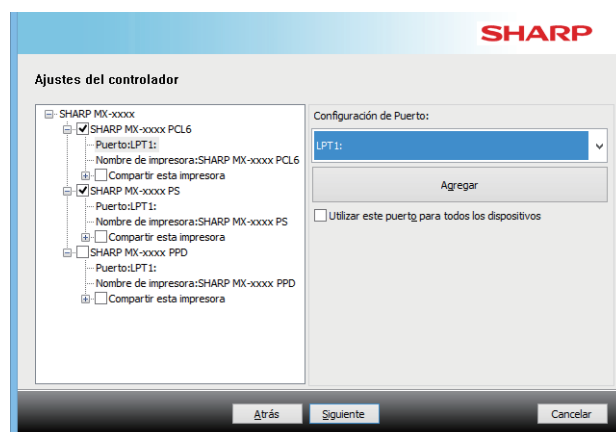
SHARP

Ajustes del controlador

SHARP MX-xxxx
SHARP MX-xxxx PCL6
Puerto:LPT1:
Nombre de impresora:SHARP MX-xxxx PCL6
Compartir esta impresora
SHARP MX-xxxx PS
Puerto:LPT1:
Nombre de impresora:SHARP MX-xxxx PS
Compartir esta impresora
SHARP MX-xxxx PPD
Puerto:LPT1:
Nombre de impresora:SHARP MX-xxxx PPD
Compartir esta impresora

Configuración de Puerto:
LPT1:
Agregar
Utilizar este puerto para todos los dispositivos

Atrás
Siguiente
Cancelar